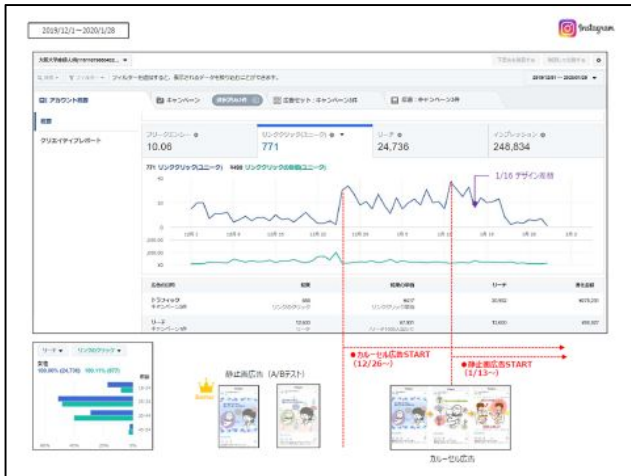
2019/12/1～2020/1/28

Instagram

アカウント概要

キャンペーン

広告セット：キャンペーン3件

広告：全キャンペーン3件

概要

クリエイティブレポート

フリークエンシー
10.06

リンククリック(ユニーク)
771

リーチ
24,736

インプレッション
248,834

771 リンククリック(ユニーク)

1/16 デザイン変更

●カルーセル広告START
（12/26～）

●静止画広告START
（1/13～）

リーチ

リンクのクリック

静止画広告（A/Bテスト）

カルーセル広告